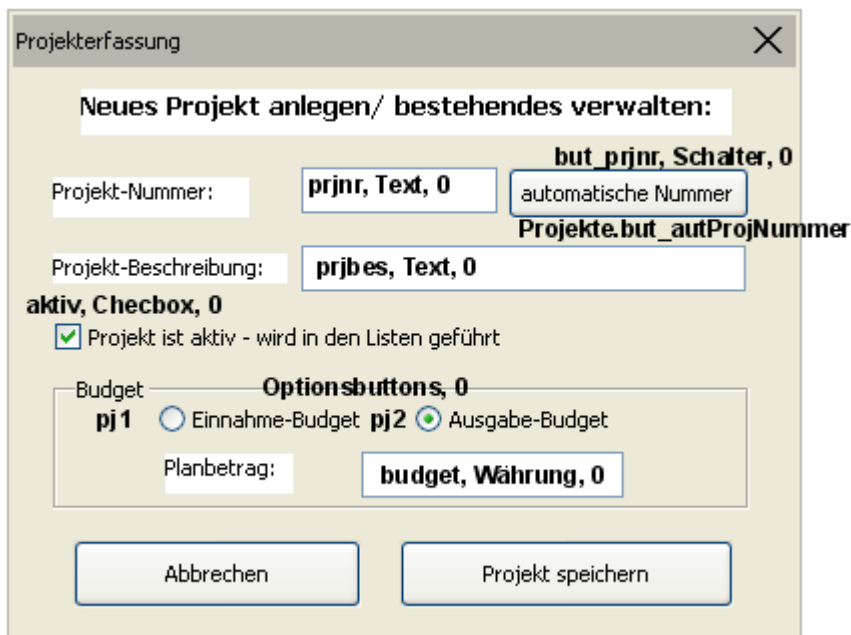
Projekterfassung

Neues Projekt anlegen/ bestehendes verwalten:

but_prjnr, Schalter, 0

Projekt-Nummer: prjnr, Text, 0 automatische Nummer

Projekte.but_autProjNummer

Projekt-Beschreibung: prjbes, Text, 0

aktiv, Checbox, 0

Projekt ist aktiv - wird in den Listen geführt

Budget Optionsbuttons, 0

pj1 Einnahme-Budget pj2 Ausgabe-Budget

Planbetrag: budget, Währung, 0

Abbrechen

Projekt speichern